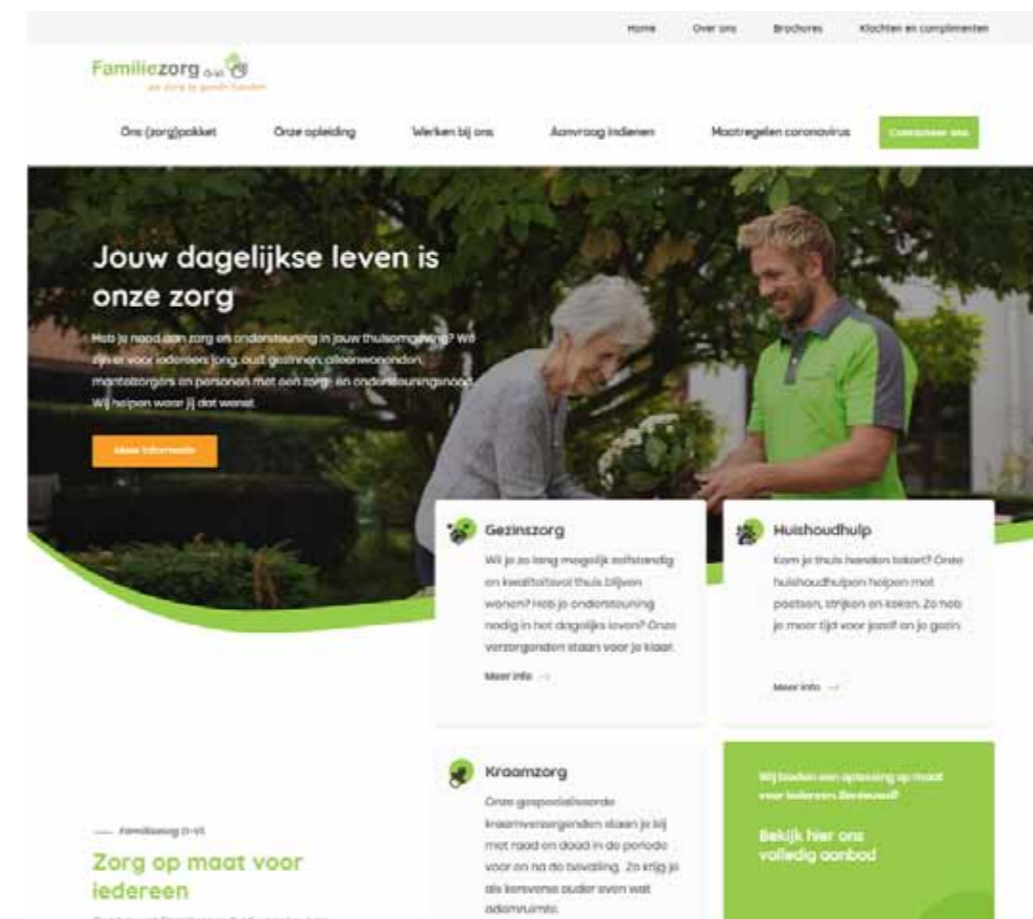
Home Over ons Brochures Klachten en complimenten

Familiezorg O-Vl

we zorg je goed houden

Ons (zorg)pakket Onze opleiding Werken bij ons Aanvraag indienen Maatregelen coronavirus Contacteer ons

Jouw dagelijkse leven is onze zorg

Heb je nood aan zorg en ondersteuning in jouw thuisomgeving? Wij zijn er voor iedereen: jong, oud, gezinnen, alleenwonenden, mantelzorgers en personen met een zorg- en ondersteuningsnood. Wij helpen waar jij dat wenst.

Meer informatie

Gezinszorg

Wil je zo lang mogelijk zelfstandig en kwaliteitsvol thuis blijven wonen? Heb je ondersteuning nodig in het dagelijks leven? Onze verzorgenden staan voor je klaar.

Meer info →

Huishoudhulp

Kom je thuis handen tekort? Onze huishoudhulpen helpen met poetsen, strijken en koken. Zo heb je meer tijd voor jezelf en je gezin.

Meer info →

Kraamzorg

Onze gespecialiseerde kraamverzorgenden staan je bij met raad en daad in de periode voor en na de bevalling. Zo krijg je als kersverse ouder even wat ademruimte.

Wij bieden een oplossing op maat voor iedereen. Benieuwd?

Bekijk hier ons volledig aanbod

— Familiezorg O-Vl

Zorg op maat voor iedereen

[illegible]